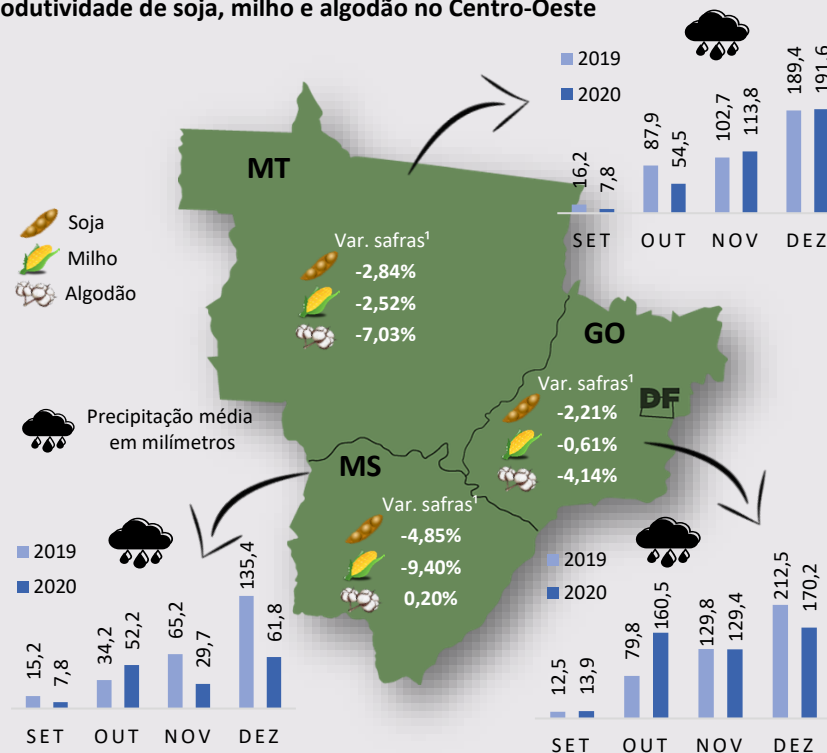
odutividade de soja, milho e algodão no Centro-Oeste

2019
2020

16,2 7,8
87,9 54,5
102,7 113,8
189,4 191,6

SET OUT NOV DEZ

MT

Soja
Milho
Algodão

Var. safras¹
-2,84%
-2,52%
-7,03%

GO

Var. safras¹
DF
-2,21%
-0,61%
-4,14%

Precipitação média em milímetros

MS

Var. safras¹
-4,85%
-9,40%
0,20%

2019
2020

15,2 7,8
34,2 52,2
65,2 29,7
135,4 61,8

SET OUT NOV DEZ

2019
2020

12,5 13,9
79,8 160,5
129,8 129,4
212,5 170,2

SET OUT NOV DEZ